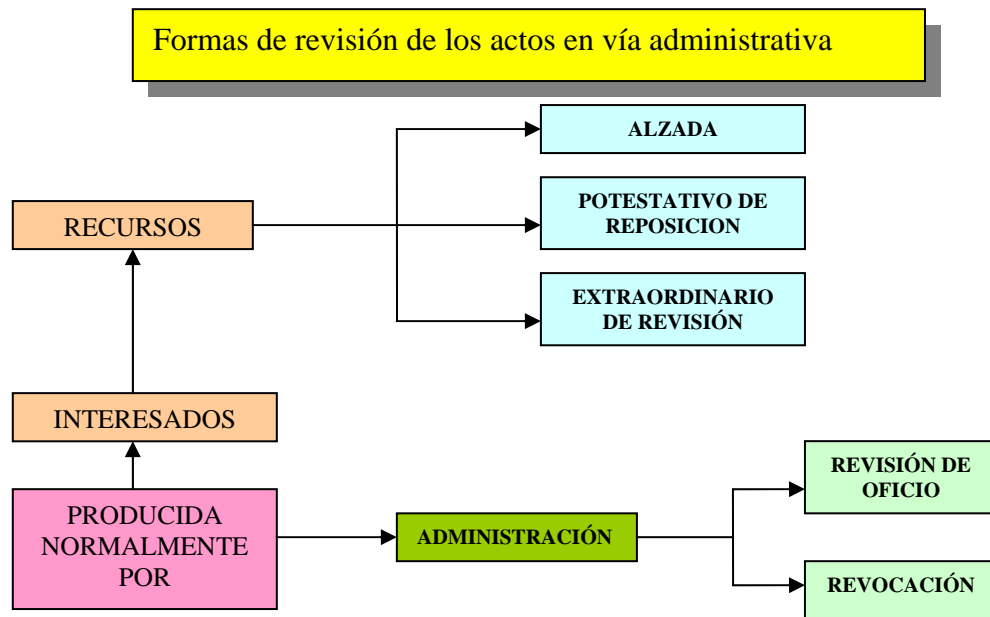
Formas de revisión de los actos en vía administrativa

RECURSOS

ALZADA

POTESTATIVO DE REPOSICION

EXTRAORDINARIO DE REVISIÓN

INTERESADOS

PRODUCIDA NORMALMENTE POR

ADMINISTRACIÓN

REVISIÓN DE OFICIO

REVOCACIÓN